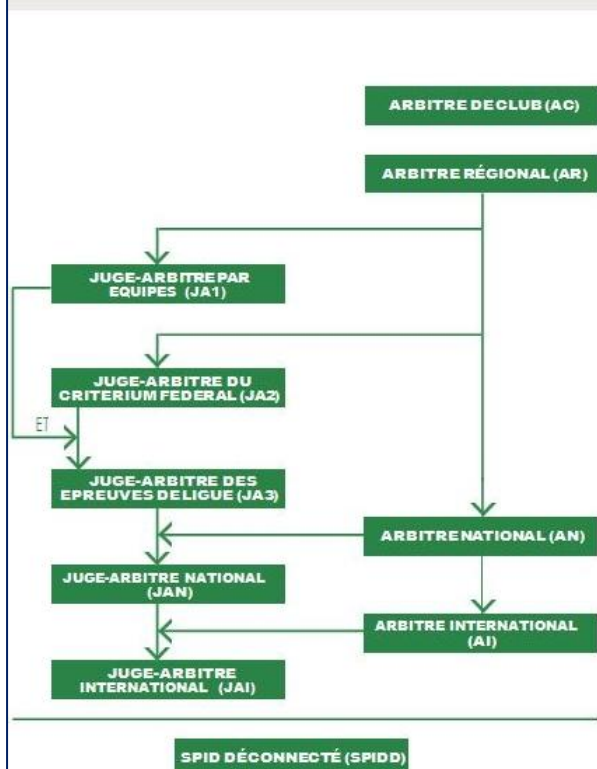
ARBITRE DE CLUB (AC)

ARBITRE RÉGIONAL (AR)

JUGE-ARBITRE PAR EQUIPES (JA1)

JUGE-ARBITRE DU CRITERIUM FEDERAL (JA2)

ET

JUGE-ARBITRE DES EPREUVES DE LIGUE (JA3)

ARBITRE NATIONAL (AN)

JUGE-ARBITRE NATIONAL (JAN)

ARBITRE INTERNATIONAL (AI)

JUGE-ARBITRE INTERNATIONAL (JAI)

SPID DÉCONNECTÉ (SPIDD)